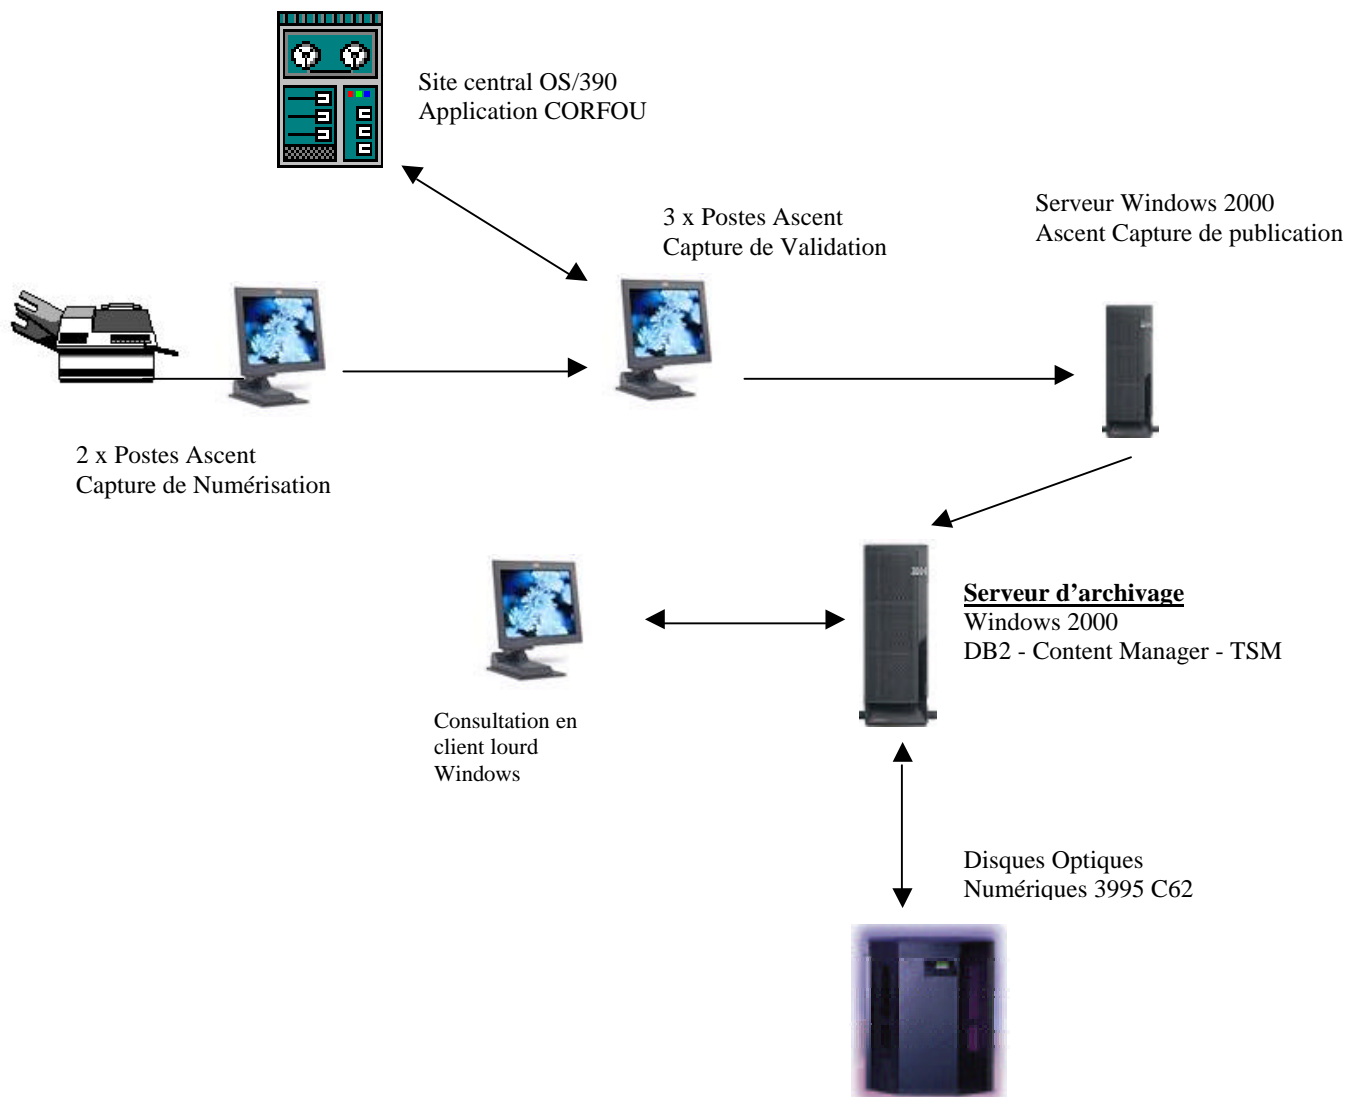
Site central OS/390
Application CORFOU

3 x Postes Ascent
Capture de Validation

Serveur Windows 2000
Ascent Capture de publication

2 x Postes Ascent
Capture de Numérisation

**Serveur d’archivage**
Windows 2000
DB2 - Content Manager - TSM

Consultation en client lourd Windows

Disques Optiques
Numériques 3995 C62